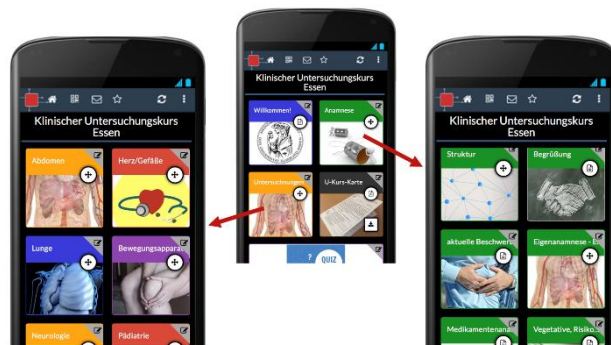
Klinischer Untersuchungskurs Essen

Willkommen!

Anamnese

Untersuchungen

U-Kurs-Karte

QUIZ

Klinischer Untersuchungskurs Essen

Abdomen

Herz/Gefäße

Lunge

Bewegungsapparat

Neurologie

Pädiatrie

Klinischer Untersuchungskurs Essen

Struktur

Begrüßung

aktuelle Beschwerd

Eigenanamnese - E

Medikamentenana

Vegetative, Risiko